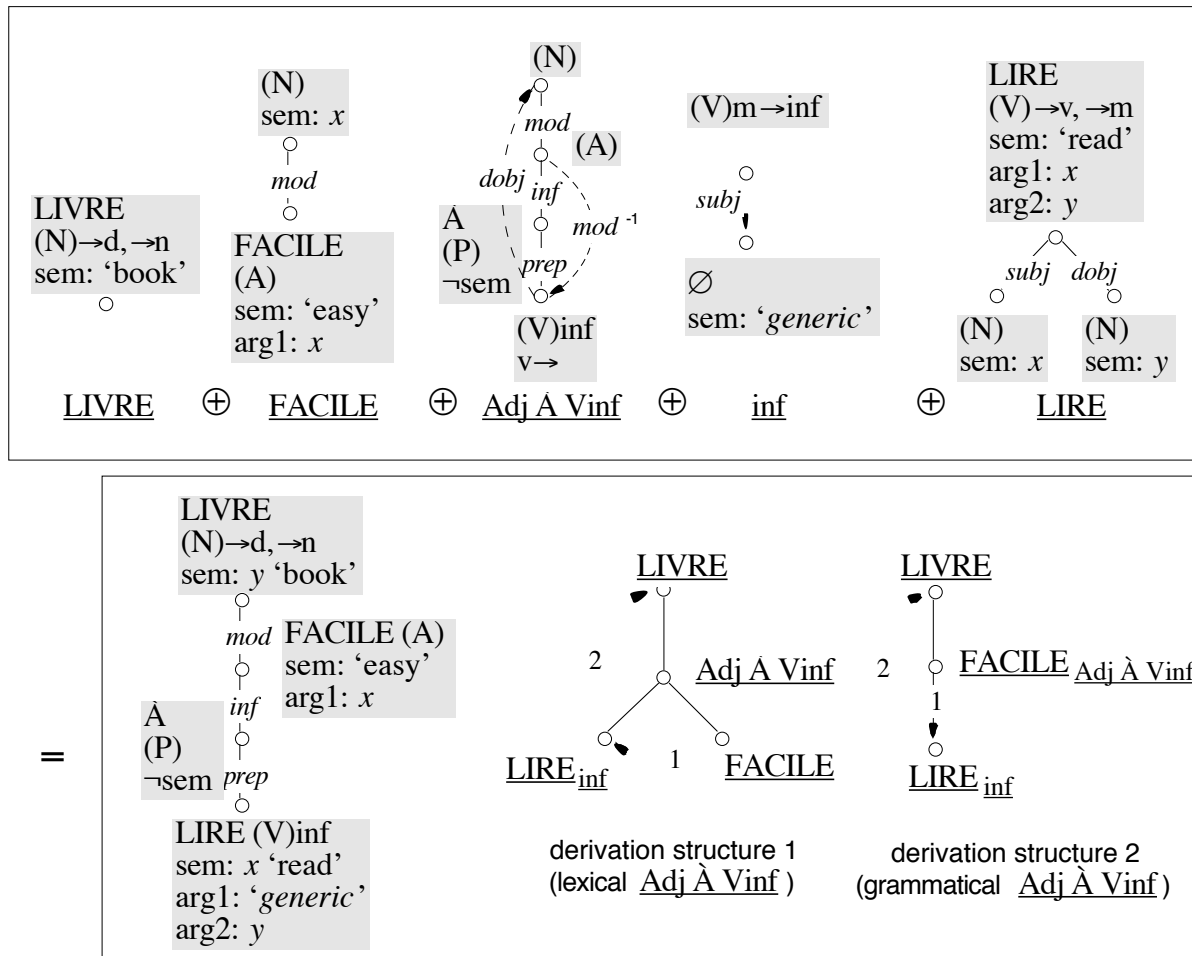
LIVRE
(N)→d, →n
sem: 'book'

(N)
sem: $x$

mod

FACILE
(A)
sem: 'easy'
arg1: $x$

(N)

mod

(A)

dobj

inf

mod $^{-1}$

À
(P)
¬sem

prep

(V)inf
v→

(V)m→inf

subj

∅
sem: '$generic$'

LIRE
(V)→v, →m
sem: 'read'
arg1: $x$
arg2: $y$

subj dobj

(N)
sem: $x$

(N)
sem: $y$

LIVRE ⊕ FACILE ⊕ Adj À Vinf ⊕ inf ⊕ LIRE

=

LIVRE
(N)→d, →n
sem: $y$ 'book'

mod

FACILE (A)
sem: 'easy'
arg1: $x$

inf

À
(P)
¬sem

prep

LIRE (V)inf
sem: $x$ 'read'
arg1: '$generic$'
arg2: $y$

LIVRE

2

Adj À Vinf

LIRE$_{inf}$

1

FACILE

derivation structure 1
(lexical Adj À Vinf )

LIVRE

2

FACILE$_{Adj\ À\ Vinf}$

1

LIRE$_{inf}$

derivation structure 2
(grammatical Adj À Vinf )